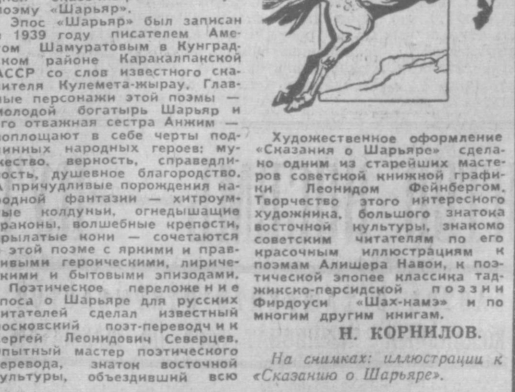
поэму «Шарьяр».

Эпос «Шарьяр» был записан в 1939 году писателем Ахмедом Шамуратовым в Кунградском районе Каракалпакской АССР со слов известного сказителя Кулемета-жырау. Главные персонажи этой поэмы — молодой богатырь Шарьяр и его отважная сестра Анжим — воплощают в себе черты подлинных народных героев: мужество, верность, справедливость, душевное благородство. А причудливые порождения народной фантазии — хитроумные колдуньи, огнедышащие драконы, волшебные крепости, крылатые кони — сочетаются в этой поэме с яркими и правдивыми героическими, лирическими и бытовыми эпизодами.

Поэтическое переложение эпоса о Шарьяре для русских читателей сделал известный московский поэт-переводчик Сергей Леонидович Северцев, опытный мастер поэтического перевода, знаток восточной культуры, объездивший всю

Художественное оформление «Сказания о Шарьяре» сделано одним из старейших мастеров советской книжной графики Леонидом Фейнбергом. Творчество этого интересного художника, большого знатока восточной культуры, знакомо советским читателям по его красочным иллюстрациям к поэмам Алишера Навои, к поэтической эпопее классика таджикско-персидской поэзии Фирдоуси «Шах-намэ» и по многим другим книгам.

Н. КОРНИЛОВ.

На снимках: иллюстрации к «Сказанию о Шарьяре».